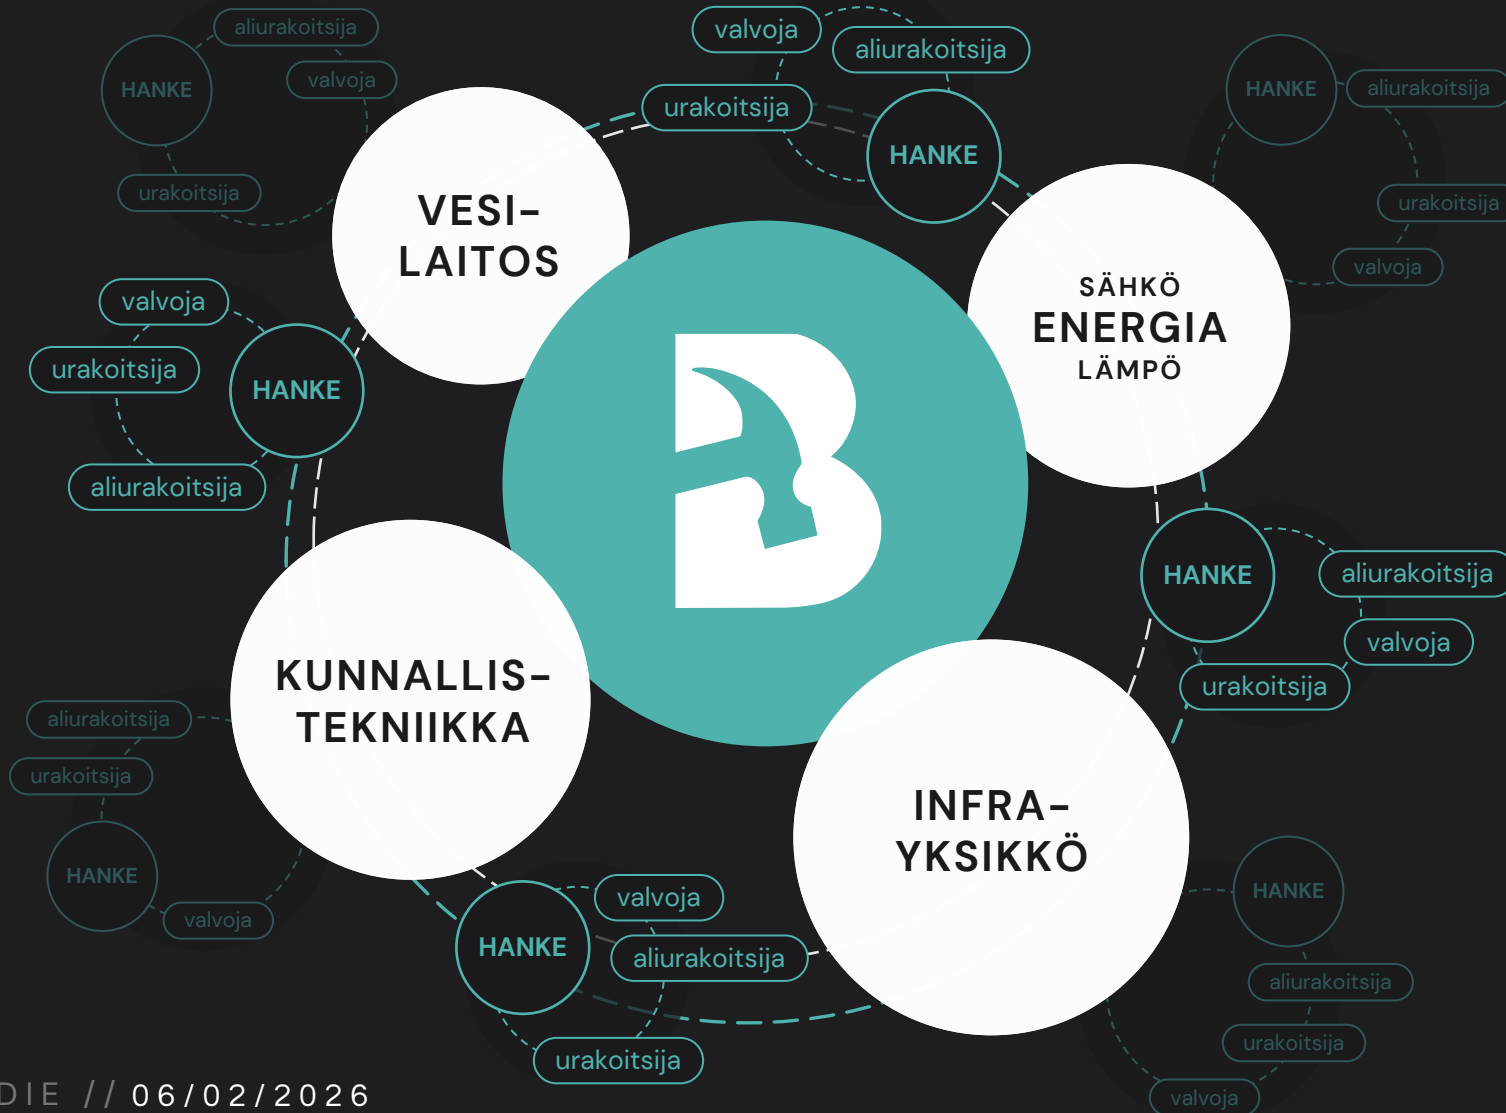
aliurakoitsija
HANKE
valvoja
urakoitsija

valvoja
aliurakoitsija
urakoitsija
HANKE

HANKE
aliurakoitsija
urakoitsija
valvoja

VESI-
LAITOS

SÄHKÖ
ENERGIA
LÄMPÖ

valvoja
urakoitsija
HANKE
aliurakoitsija

HANKE
aliurakoitsija
valvoja
urakoitsija

KUNNALLIS-
TEKNIIKKA

INFRA-
YKSIKKÖ

aliurakoitsija
urakoitsija
HANKE
valvoja

HANKE
valvoja
aliurakoitsija
urakoitsija

HANKE
aliurakoitsija
urakoitsija
valvoja

DIE // 06/02/2026